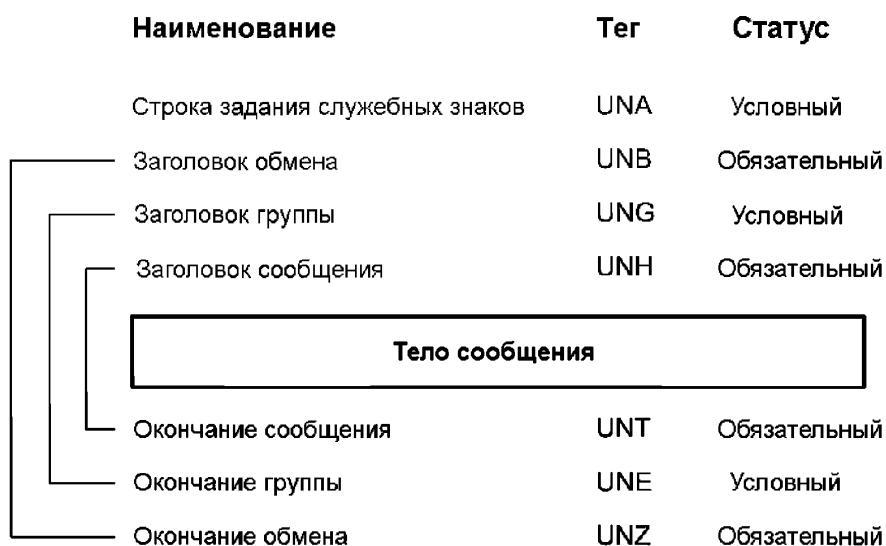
| Наименование | Тег | Статус |
|---|---|---|
| Строка задания служебных знаков | UNA | Условный |
| Заголовок обмена | UNB | Обязательный |
| Заголовок группы | UNG | Условный |
| Заголовок сообщения | UNH | Обязательный |

Тело сообщения

| Наименование | Тег | Статус |
|---|---|---|
| Окончание сообщения | UNT | Обязательный |
| Окончание группы | UNE | Условный |
| Окончание обмена | UNZ | Обязательный |